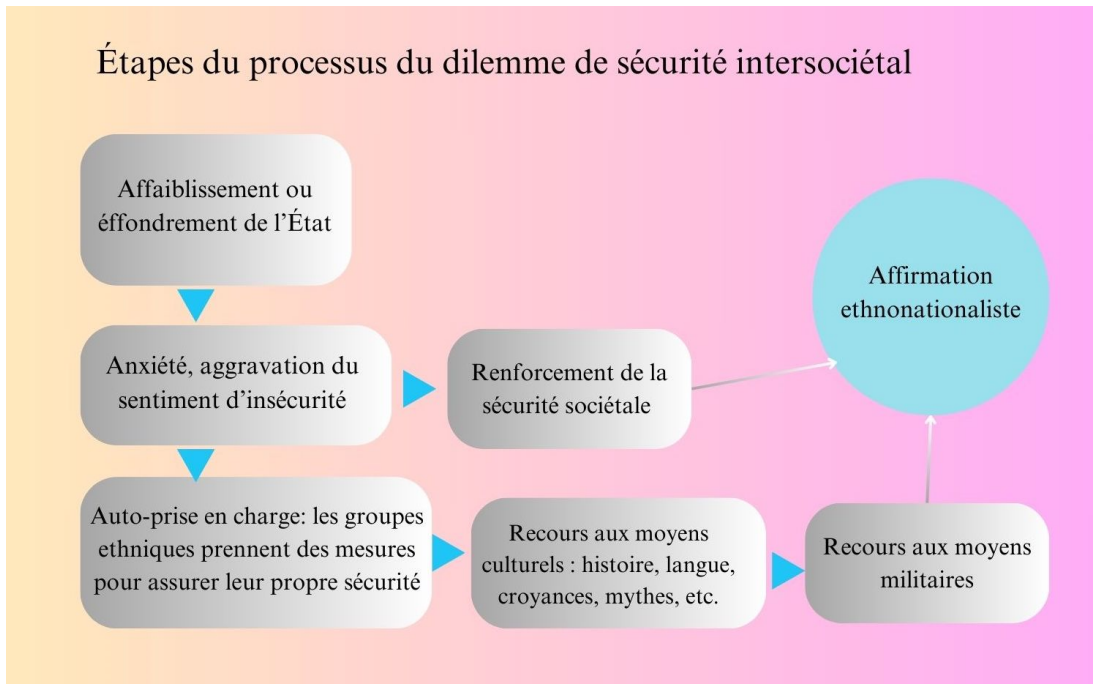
Étapes du processus du dilemme de sécurité intersociétal

Affaiblissement ou éffondrement de l'État

Anxiété, aggravation du sentiment d'insécurité

Renforcement de la sécurité sociétale

Affirmation ethnonationaliste

Auto-prise en charge: les groupes ethniques prennent des mesures pour assurer leur propre sécurité

Recours aux moyens culturels : histoire, langue, croyances, mythes, etc.

Recours aux moyens militaires